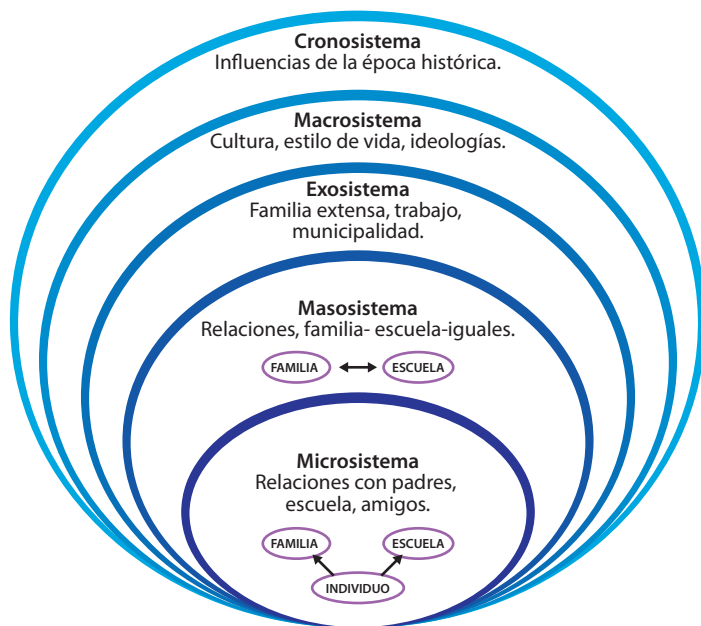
**Cronosistema**
Influencias de la época histórica.

**Macrosistema**
Cultura, estilo de vida, ideologías.

**Exosistema**
Familia extensa, trabajo, municipalidad.

**Masosistema**
Relaciones, familia- escuela-iguales.

FAMILIA ESCUELA

**Microsistema**
Relaciones con padres, escuela, amigos.

FAMILIA ESCUELA

INDIVIDUO